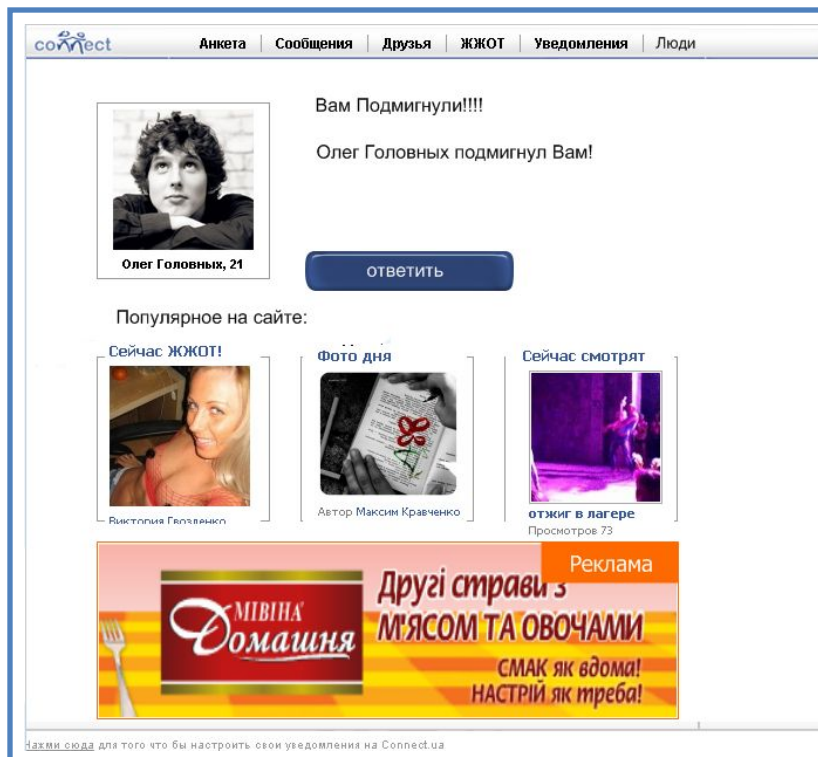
connect

Анкета | Сообщения | Друзья | ЖЖОТ | Уведомления | Люди

Олег Головных, 21

Вам Подмигнули!!!!

Олег Головных подмигнул Вам!

ответить

Популярное на сайте:

Сейчас ЖЖОТ!

Виктория Гвозденко

Фото дня

Автор Максим Кравченко

Сейчас смотрят

отжиг в лагере

Просмотров 73

Реклама

МІВІНА Домашня

Другі страви з М'ЯСОМ ТА ОВОЧАМИ

СМАК як вдома! НАСТРІЙ як треба!

Нажми сюда для того что бы настроить свои уведомления на Connect.ua